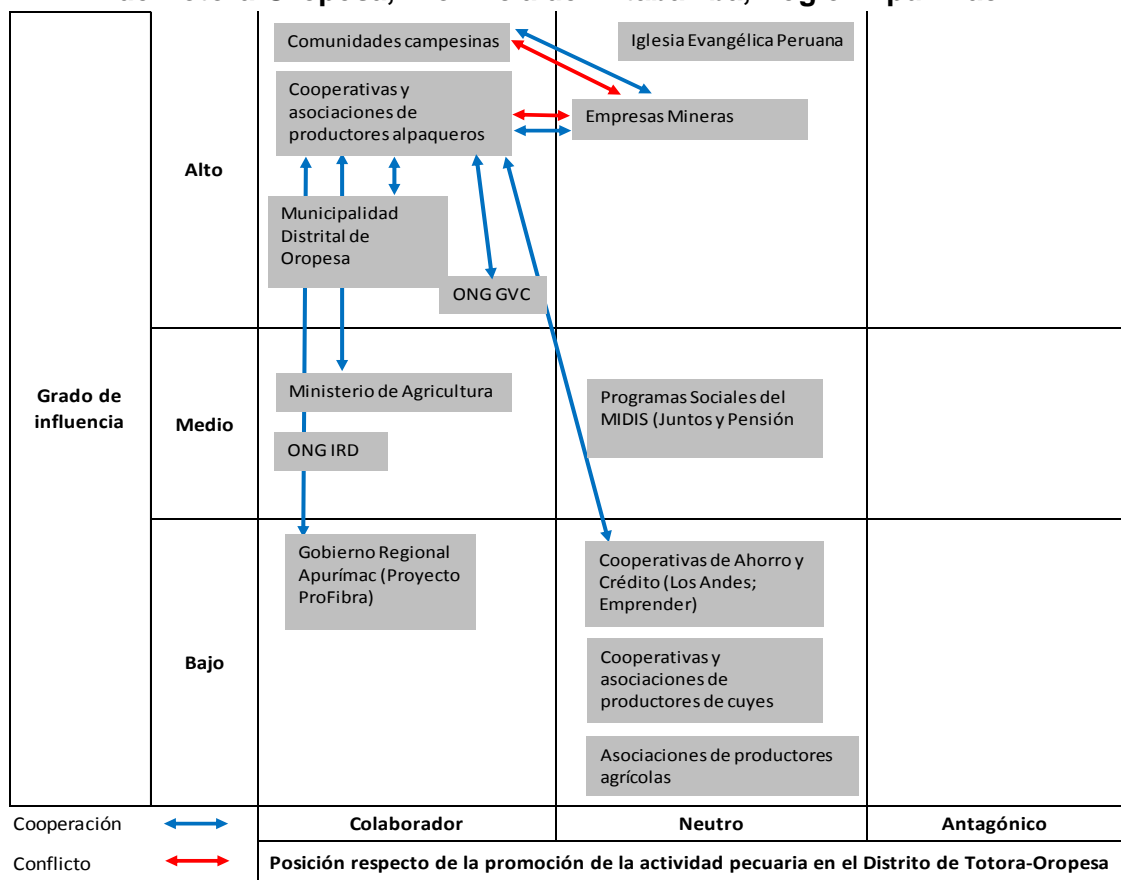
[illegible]

| Grado de influencia | | Colaborador | Neutro | Antagónico |
|---|---|---|---|---|
| | Alto | Comunidades campesinas<br>Cooperativas y asociaciones de productores alpaqueros<br>Municipalidad Distrital de Oropesa<br>ONG GVC | Iglesia Evangélica Peruana<br>Empresas Mineras | |
| | Medio | Ministerio de Agricultura<br>ONG IRD | Programas Sociales del MIDIS (Juntos y Pensión | |
| | Bajo | Gobierno Regional Apurímac (Proyecto ProFibra) | Cooperativas de Ahorro y Crédito (Los Andes; Emprender)<br>Cooperativas y asociaciones de productores de cuyes<br>Asociaciones de productores agrícolas | |

Cooperación
Conflicto

Colaborador | Neutro | Antagónico

Posición respecto de la promoción de la actividad pecuaria en el Distrito de Totora-Oropesa